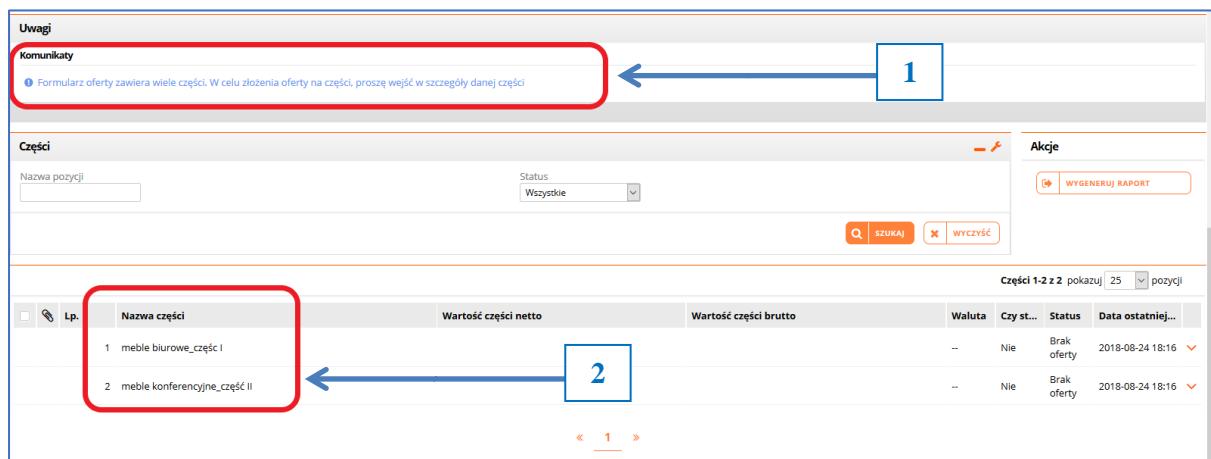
Uwagi

Komunikaty

Formularz oferty zawiera wiele części. W celu złożenia oferty na części, proszę wejść w szczegóły danej części

1

Części

Akcje

WYGENERUJ RAPORT

Nazwa pozycji

Status

Wszystkie

SZUKAJ

WYCZYŚĆ

Części 1-2 z 2 pokazuj 25 pozycji

| | | Lp. | Nazwa części | Wartość części netto | Wartość części brutto | Waluta | Czy st... | Status | Data ostatniej... |
|---|---|---|---|---|---|---|---|---|---|
| | | 1 | meble biurowe_częśc I | | | -- | Nie | Brak oferty | 2018-08-24 18:16 |
| | | 2 | meble konferencyjne_część II | | | -- | Nie | Brak oferty | 2018-08-24 18:16 |

2

« 1 »